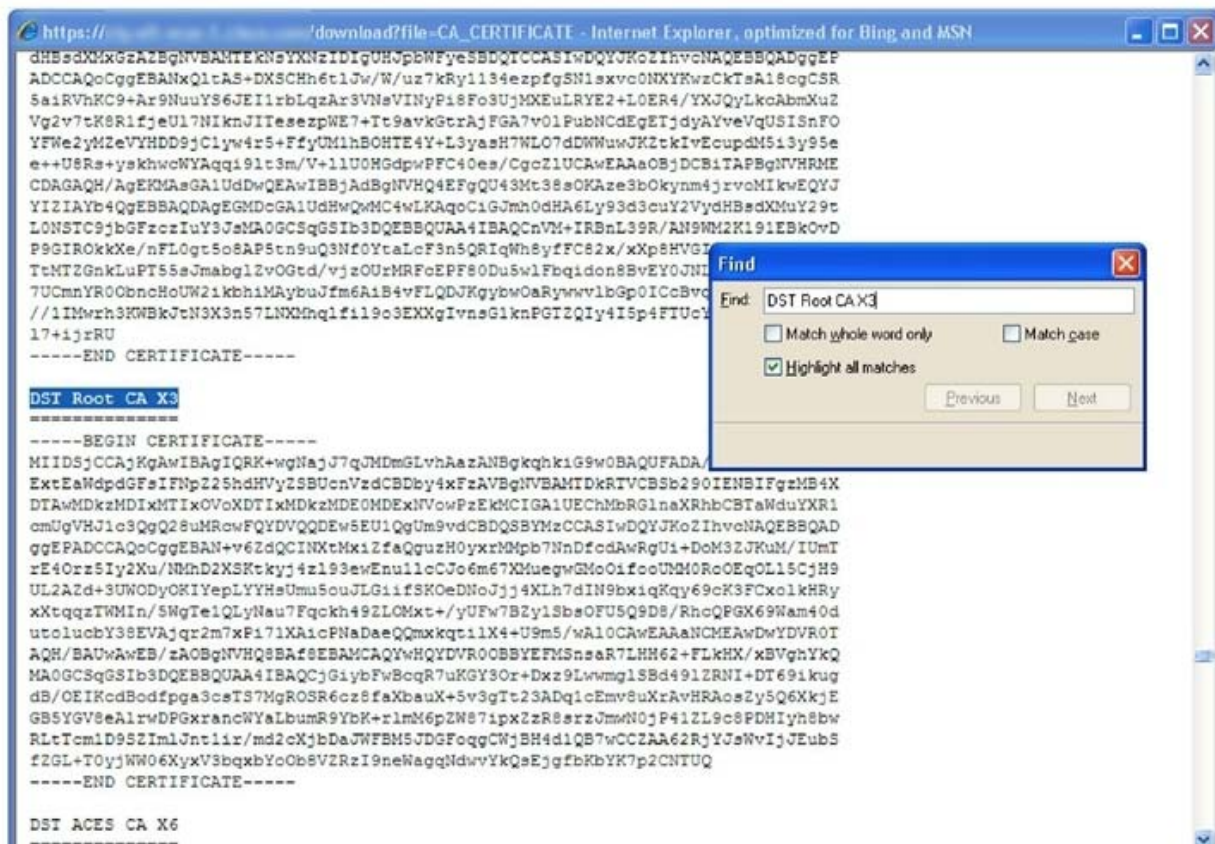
https://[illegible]/download?file=CA_CERTIFICATE - Internet Explorer, optimized for Bing and MSN

dHBsdXMxGzAZBgNVBAMTEkNsYXNzIDIgUHJpbWFyeSBDQTCCASIwDQYJKoZIhvcNAQEBBQADggEP
ADCCAQoCggEBANxQltAS+DXSCHh6tlJw/W/uz7kRy1134ezpfgSN1sxvc0NXYKwzCkTsA18cgCSR
5aiRVhKC9+Ar9NuuYS6JEI1rbLqzAr3VNsVINyPi8Fo3UjMXEuLRYE2+L0ER4/YXJQyLkcAbmXuZ
Vg2v7tK8R1fjeUl7NIknJITesezpWE7+Tt9avkGtrAjFGA7v0lPubNCdEgETjdyAYveVqUSISnFO
YFWe2yMZeVYHDD9jC1yw4r5+FfyUM1hBOHTE4Y+L3yasH7WLO7dDWWuwJKZtkIvEcupdM5i3y95e
e++U8Rs+yskhwcWYAqqi9lt3m/V+llU0HGdpwPFC40es/CgcZlUCAwEAAaOBjDCBiTAPBgNVHRME
CDAGAQH/AgEKMAsGA1UdDwQEAwIBBjAdBgNVHQ4EFgQUQ43Mt38sOKAze3bOkynm4jrvoMIkwEQYJ
YIZIAYb4QgEBBAQDAgEGMDcGA1UdHwQwMC4wLKAqoCiGJmh0dHA6Ly93d3cuY2VydHBsdXMuY29t
L0NSTC9jbGFzczIuY3JsMA0GCSqGSIb3DQEBBQUAA4IBAQCnVM+IRBnL39R/AN9WM2K191EBkOvD
P9GIROkkXe/nFL0gt5o8AP5tn9uQ3Nf0YtaLcF3n5QRIqWh8yfFC82x/xXp8HVGI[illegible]
TtMTZGnkLuPT55sJmabglZvOGtd/vjzOUrMRFcEPF80Du5wlFbqidon8BvEY0JN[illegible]
7UCmnYR0ObncHoUW2ikbhiMAybuJfm6AiB4vFLQDJKgybwOaRywwvlbGp0ICcBv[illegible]
//lIMwrh3KWBkJtN3X3n57LNXMhqlfil9o3EXXgIvnsG1knPGTZQIy4I5p4FTUcY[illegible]
l7+ijrRU
-----END CERTIFICATE-----

DST Root CA X3
==============
-----BEGIN CERTIFICATE-----
MIIDSjCCAjKgAwIBAgIQRK+wgNajJ7qJMDmGLvhAazANBgkqhkiG9w0BAQUFADA/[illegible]
ExtEaWdpdGFsIFNpZ25hdHVyZSBUcnVzdCBDby4xFzAVBgNVBAMTDkRTVCBSb290IENBIFgzMB4X
DTAwMDkzMDIxMTIxOVoXDTIxMDkzMDE0MDExNVowPzEkMCIGA1UEChMbRGlnaXRhbCBTaWduYXR1
cmUgVHJ1c3QgQ28uMRcwFQYDVQQDEw5EU1QgUm9vdCBDQSBYMzCCASIwDQYJKoZIhvcNAQEBBQAD
ggEPADCCAQoCggEBAN+v6ZdQCINXtMxiZfaQguzH0yxrMMpb7NnDfcdAwRgUi+DoM3ZJKuM/IUmT
rE4Orz5Iy2Xu/NMhD2XSKtkyj4zl93ewEnu1lcCJo6m67XMuegwGMoOifooUMM0RoOEqOLl5CjH9
UL2AZd+3UWODyOKIYepLYYHsUmu5ouJLGiifSKOeDNoJjj4XLh7dIN9bxiqKqy69cK3FCxolkHRy
xXtqqzTWMIn/5WgTe1QLyNau7Fqckh49ZLOMxt+/yUFw7BZy1SbsOFU5Q9D8/RhcQPGX69Wam40d
utolucbY38EVAjqr2m7xPi71XAicPNaDaeQQmxkqtilX4+U9m5/wAl0CAwEAAaNCMEAwDwYDVR0T
AQH/BAUwAwEB/zAOBgNVHQ8BAf8EBAMCAQYwHQYDVR0OBBYEFMSnsaR7LHH62+FLkHX/xBVghYkQ
MA0GCSqGSIb3DQEBBQUAA4IBAQCjGiybFwBcqR7uKGY3Or+Dxz9LwwmglSBd49lZRNI+DT69ikug
dB/OEIKcdBodfpga3csTS7MgROSR6cz8faXbauX+5v3gTt23ADq1cEmv8uXrAvHRAosZy5Q6XkjE
GB5YGV8eAlrwDPGxrancWYaLbumR9YbK+rlmM6pZW87ipxZzR8srzJmwN0jP41ZL9c8PDHIyh8bw
RLtTcm1D9SZImlJnt1ir/md2cXjbDaJWFBM5JDGFoqgCWjBH4d1QB7wCCZAA62RjYJsWvIjJEubS
fZGL+T0yjWW06XyxV3bqxbYoOb8VZRzI9neWagqNdwvYkQsEjgfbKbYK7p2CNTUQ
-----END CERTIFICATE-----

DST ACES CA X6
==============

Find
Find: DST Root CA X3
Match whole word only
Match case
Highlight all matches
Previous
Next